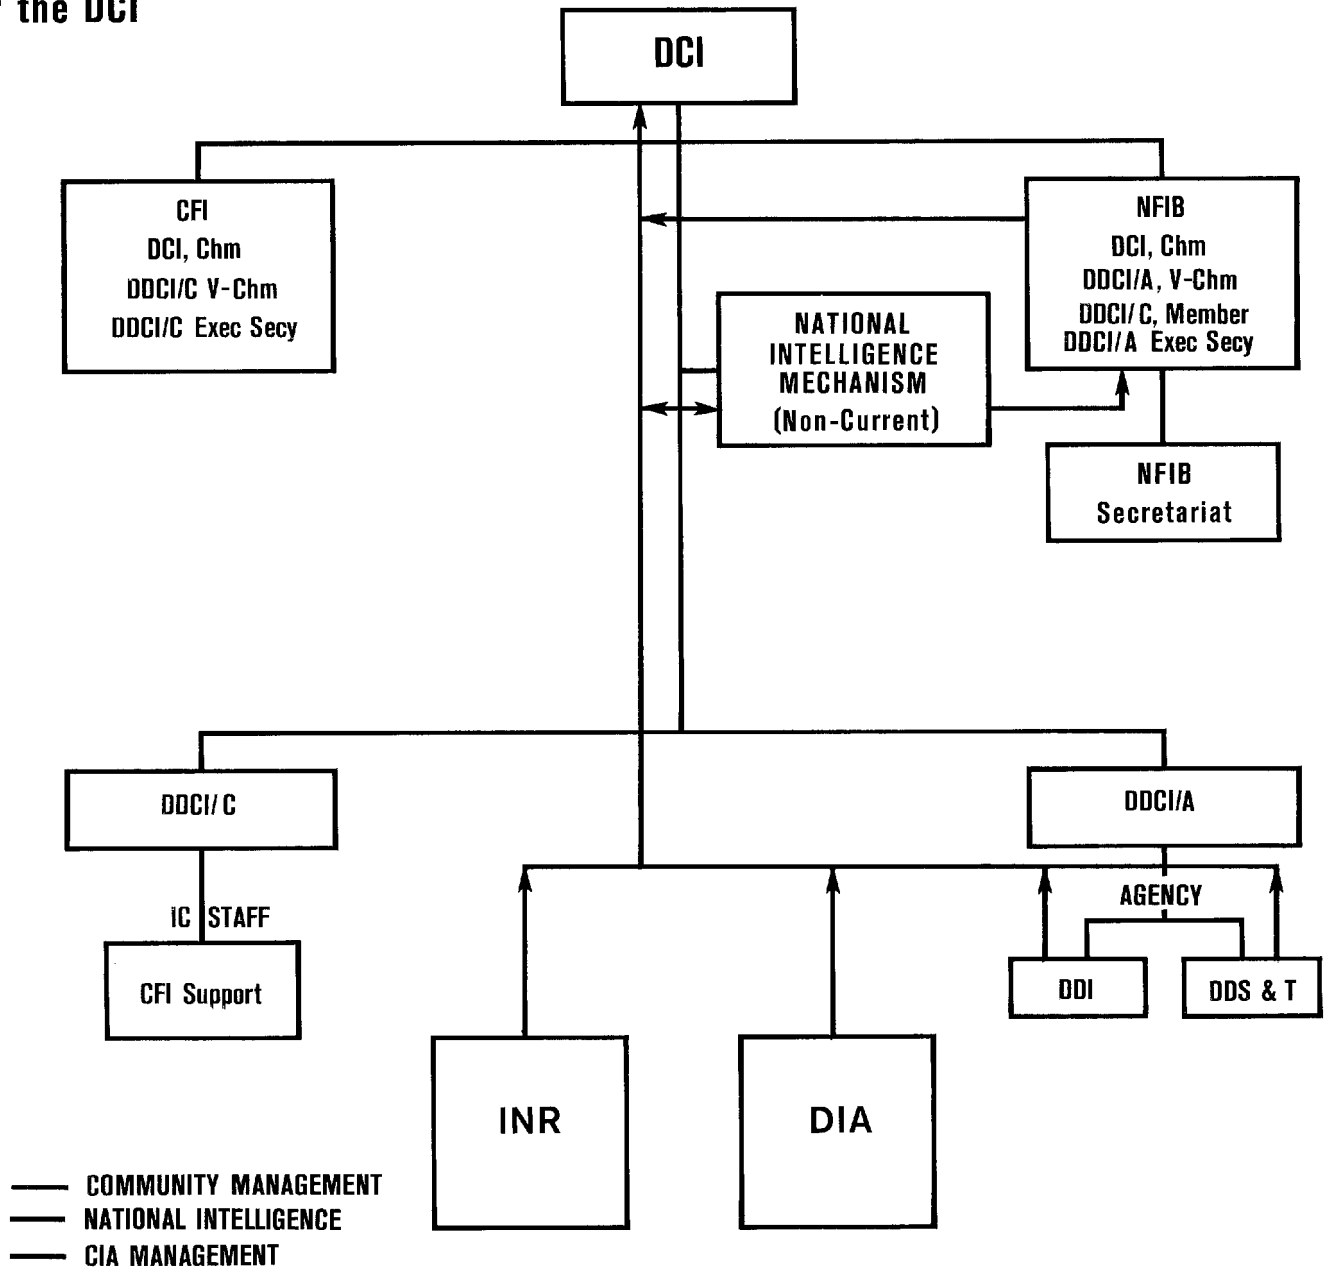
the DCI

DCI

CFI
DCI, Chm
DDCI/C V-Chm
DDCI/C Exec Secy

NFIB
DCI, Chm
DDCI/A, V-Chm
DDCI/C, Member
DDCI/A Exec Secy

NATIONAL INTELLIGENCE MECHANISM
(Non-Current)

NFIB
Secretariat

DDCI/C

DDCI/A

IC STAFF

AGENCY

CFI Support

DDI

DDS & T

INR

DIA

COMMUNITY MANAGEMENT
NATIONAL INTELLIGENCE
CIA MANAGEMENT